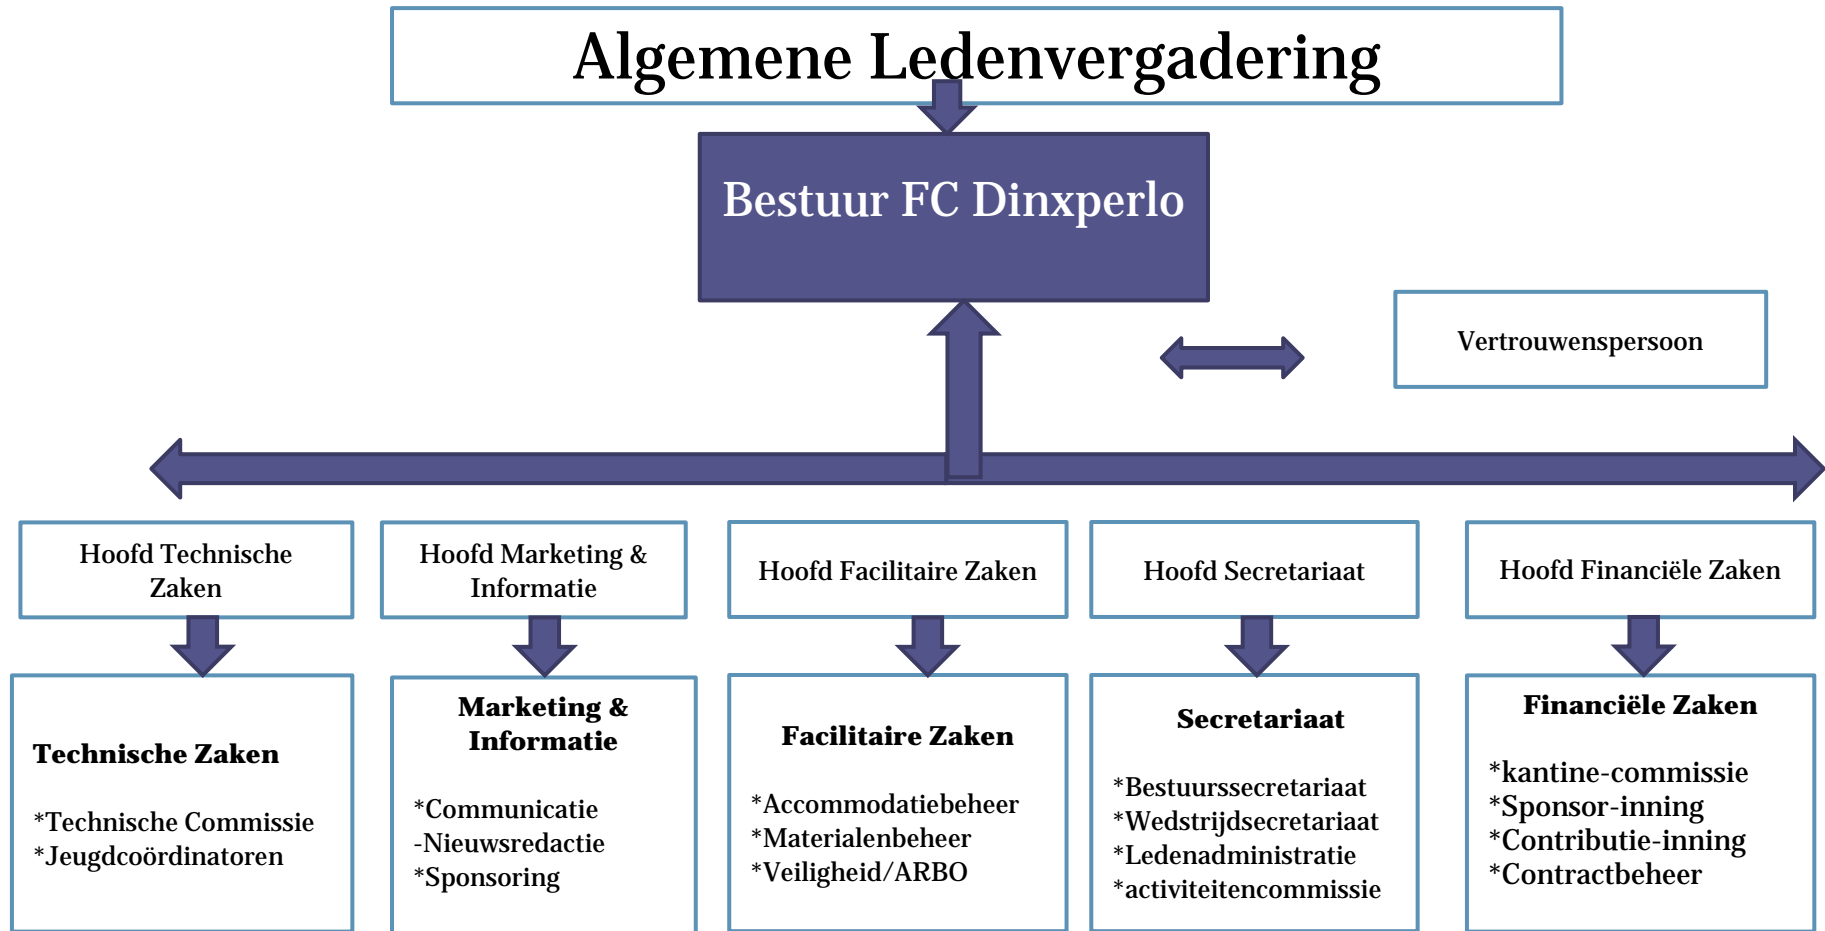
Algemene Ledenvergadering

Bestuur FC Dinxperlo

Vertrouwenspersoon

Hoofd Technische Zaken

Hoofd Marketing & Informatie

Hoofd Facilitaire Zaken

Hoofd Secretariaat

Hoofd Financiële Zaken

Technische Zaken

*Technische Commissie
*Jeugdcoördinatoren

Marketing & Informatie

*Communicatie
-Nieuwsredactie
*Sponsoring

Facilitaire Zaken

*Accommodatiebeheer
*Materialenbeheer
*Veiligheid/ARBO

Secretariaat

*Bestuurssecretariaat
*Wedstrijdsecretariaat
*Ledenadministratie
*activiteitencommissie

Financiële Zaken

*kantine-commissie
*Sponsor-inning
*Contributie-inning
*Contractbeheer